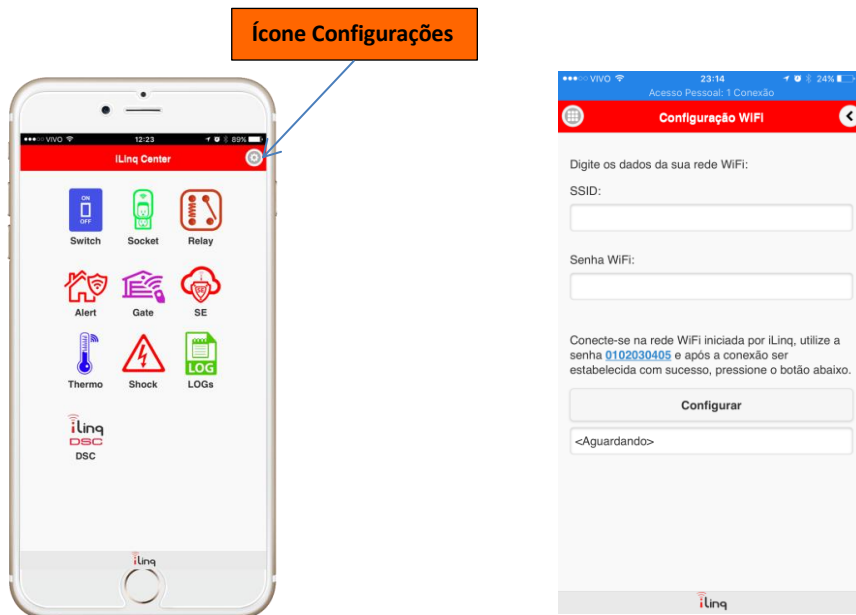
Ícone Configurações

VIVO 12:23 89%

iLinq Center

ON OFF
Switch
Socket
Relay
Alert
Gate
SE
Thermo
Shock
LOG
LOGs
iLinq DSC
DSC

iLinq

VIVO 23:14 24%
Acesso Pessoal: 1 Conexão

Configuração WiFi

Digite os dados da sua rede WiFi:

SSID:

Senha WiFi:

Conecte-se na rede WiFi iniciada por iLinq, utilize a senha 0102030405 e após a conexão ser estabelecida com sucesso, pressione o botão abaixo.

Configurar

<Aguardando>

iLinq